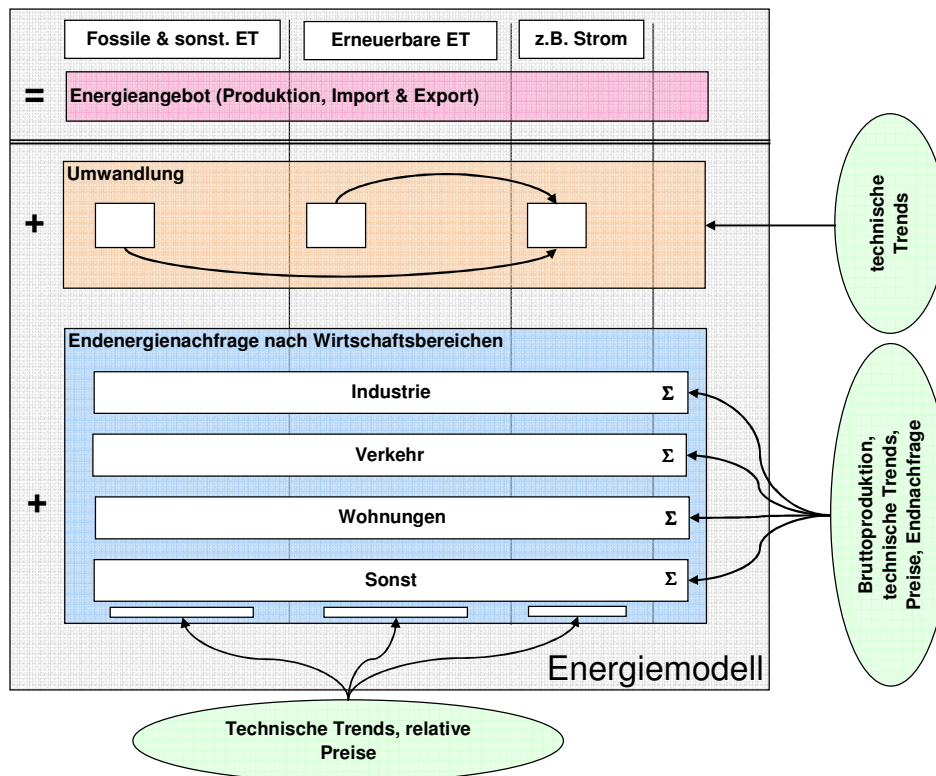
Fossile & sonst. ET

Erneuerbare ET

z.B. Strom

=

Energieangebot (Produktion, Import & Export)

Umwandlung

+

technische Trends

Endenergienachfrage nach Wirtschaftsbereichen

Industrie Σ

Verkehr Σ

+

Wohnungen Σ

Sonst Σ

Bruttoproduktion, technische Trends, Preise, Endnachfrage

Energiemodell

Technische Trends, relative Preise